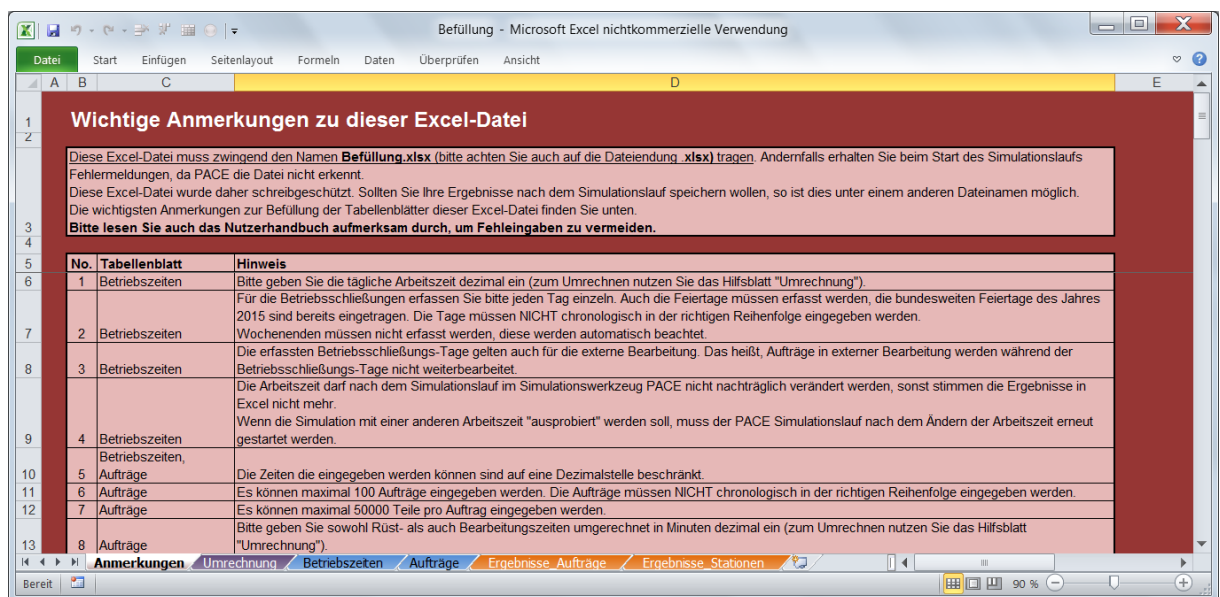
Befüllung - Microsoft Excel nichtkommerzielle Verwendung

Datei | Start | Einfügen | Seitenlayout | Formeln | Daten | Überprüfen | Ansicht

A | B | C | D | E

1 Wichtige Anmerkungen zu dieser Excel-Datei

3 Diese Excel-Datei muss zwingend den Namen **Befüllung.xlsx** (bitte achten Sie auch auf die Dateiendung **.xlsx**) tragen. Andernfalls erhalten Sie beim Start des Simulationslaufs Fehlermeldungen, da PACE die Datei nicht erkennt.
Diese Excel-Datei wurde daher schreibgeschützt. Sollten Sie Ihre Ergebnisse nach dem Simulationslauf speichern wollen, so ist dies unter einem anderen Dateinamen möglich.
Die wichtigsten Anmerkungen zur Befüllung der Tabellenblätter dieser Excel-Datei finden Sie unten.
**Bitte lesen Sie auch das Nutzerhandbuch aufmerksam durch, um Fehleingaben zu vermeiden.**

| No. | Tabellenblatt | Hinweis |
|---|---|---|
| 1 | Betriebszeiten | Bitte geben Sie die tägliche Arbeitszeit dezimal ein (zum Umrechnen nutzen Sie das Hilfsblatt "Umrechnung"). |
| 2 | Betriebszeiten | Für die Betriebsschließungen erfassen Sie bitte jeden Tag einzeln. Auch die Feiertage müssen erfasst werden, die bundesweiten Feiertage des Jahres 2015 sind bereits eingetragen. Die Tage müssen NICHT chronologisch in der richtigen Reihenfolge eingegeben werden. Wochenenden müssen nicht erfasst werden, diese werden automatisch beachtet. |
| 3 | Betriebszeiten | Die erfassten Betriebsschließungs-Tage gelten auch für die externe Bearbeitung. Das heißt, Aufträge in externer Bearbeitung werden während der Betriebsschließungs-Tage nicht weiterbearbeitet. |
| 4 | Betriebszeiten | Die Arbeitszeit darf nach dem Simulationslauf im Simulationswerkzeug PACE nicht nachträglich verändert werden, sonst stimmen die Ergebnisse in Excel nicht mehr. Wenn die Simulation mit einer anderen Arbeitszeit "ausprobiert" werden soll, muss der PACE Simulationslauf nach dem Ändern der Arbeitszeit erneut gestartet werden. |
| 5 | Betriebszeiten, Aufträge | Die Zeiten die eingegeben werden können sind auf eine Dezimalstelle beschränkt. |
| 6 | Aufträge | Es können maximal 100 Aufträge eingegeben werden. Die Aufträge müssen NICHT chronologisch in der richtigen Reihenfolge eingegeben werden. |
| 7 | Aufträge | Es können maximal 50000 Teile pro Auftrag eingegeben werden. |
| 8 | Aufträge | Bitte geben Sie sowohl Rüst- als auch Bearbeitungszeiten umgerechnet in Minuten dezimal ein (zum Umrechnen nutzen Sie das Hilfsblatt "Umrechnung"). |

Anmerkungen | Umrechnung | Betriebszeiten | Aufträge | Ergebnisse_Aufträge | Ergebnisse_Stationen

Bereit | 90 %